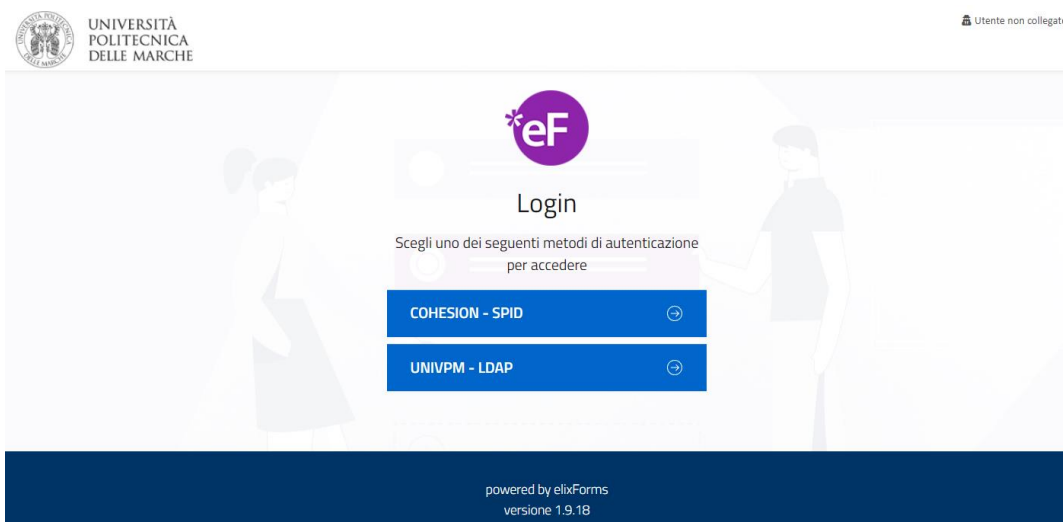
UNIVERSITÀ POLITECNICA DELLE MARCHE

Utente non collegat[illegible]

eF

Login

Scegli uno dei seguenti metodi di autenticazione per accedere

COHESION - SPID

UNIVPM - LDAP

powered by elixForms
versione 1.9.18